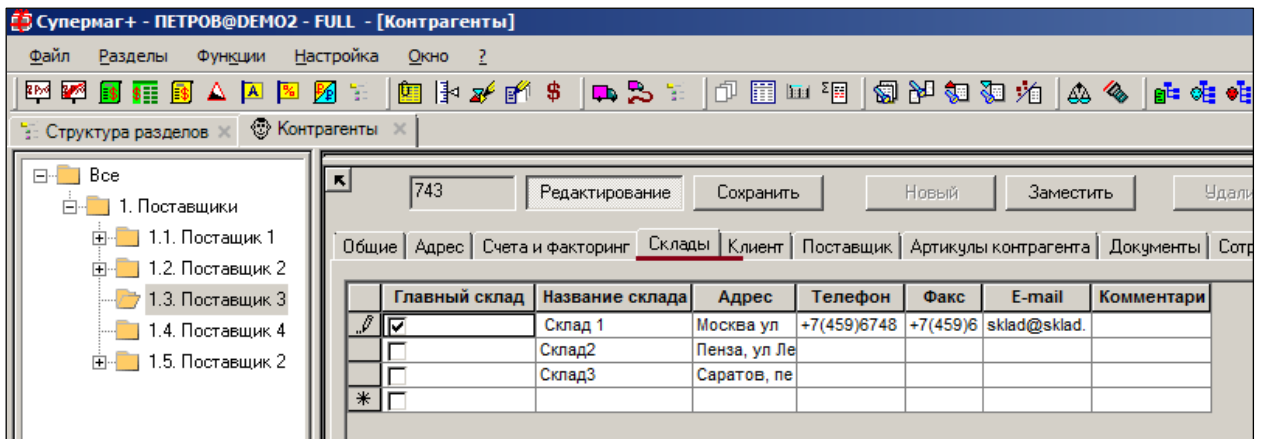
Супермаг+ - ПЕТРОВ@DEMO2 - FULL - [Контрагенты]

Файл Разделы Функции Настройка Окно ?

Структура разделов × Контрагенты ×

Все
1. Поставщики
1.1. Постащик 1
1.2. Поставщик 2
1.3. Поставщик 3
1.4. Поставщик 4
1.5. Поставщик 2

743 Редактирование Сохранить Новый Заместить Удали

Общие | Адрес | Счета и факторинг | Склады | Клиент | Поставщик | Артикулы контрагента | Документы | Сотр

| | Главный склад | Название склада | Адрес | Телефон | Факс | E-mail | Комментари |
|---|---|---|---|---|---|---|---|
| | ☑ | Склад 1 | Москва ул | +7(459)6748 | +7(459)6 | sklad@sklad. | |
| | ☐ | Склад2 | Пенза, ул Ле | | | | |
| | ☐ | Склад3 | Саратов, пе | | | | |
| * | ☐ | | | | | | |